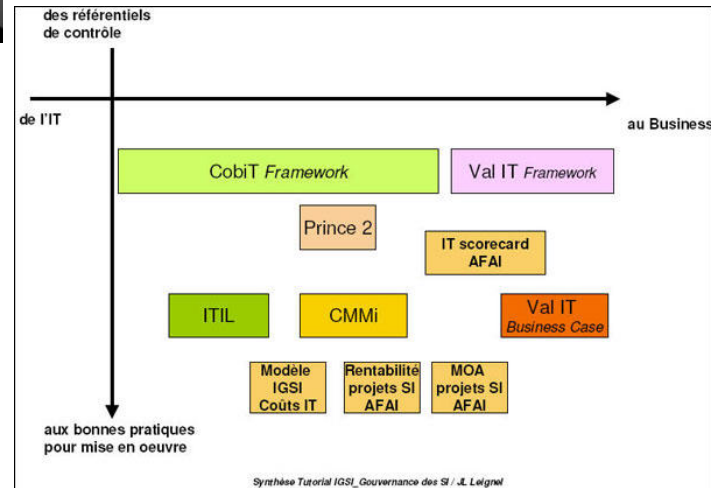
des référentiels de contrôle

de l'IT

au Business

CobiT Framework

Val IT Framework

Prince 2

IT scorecard AFAI

ITIL

CMMi

Val IT Business Case

Modèle IGSI Coûts IT

Rentabilité projets SI AFAI

MOA projets SI AFAI

aux bonnes pratiques pour mise en oeuvre

Synthèse Tutorial IGSI_Gouvernance des SI / JL Leignel